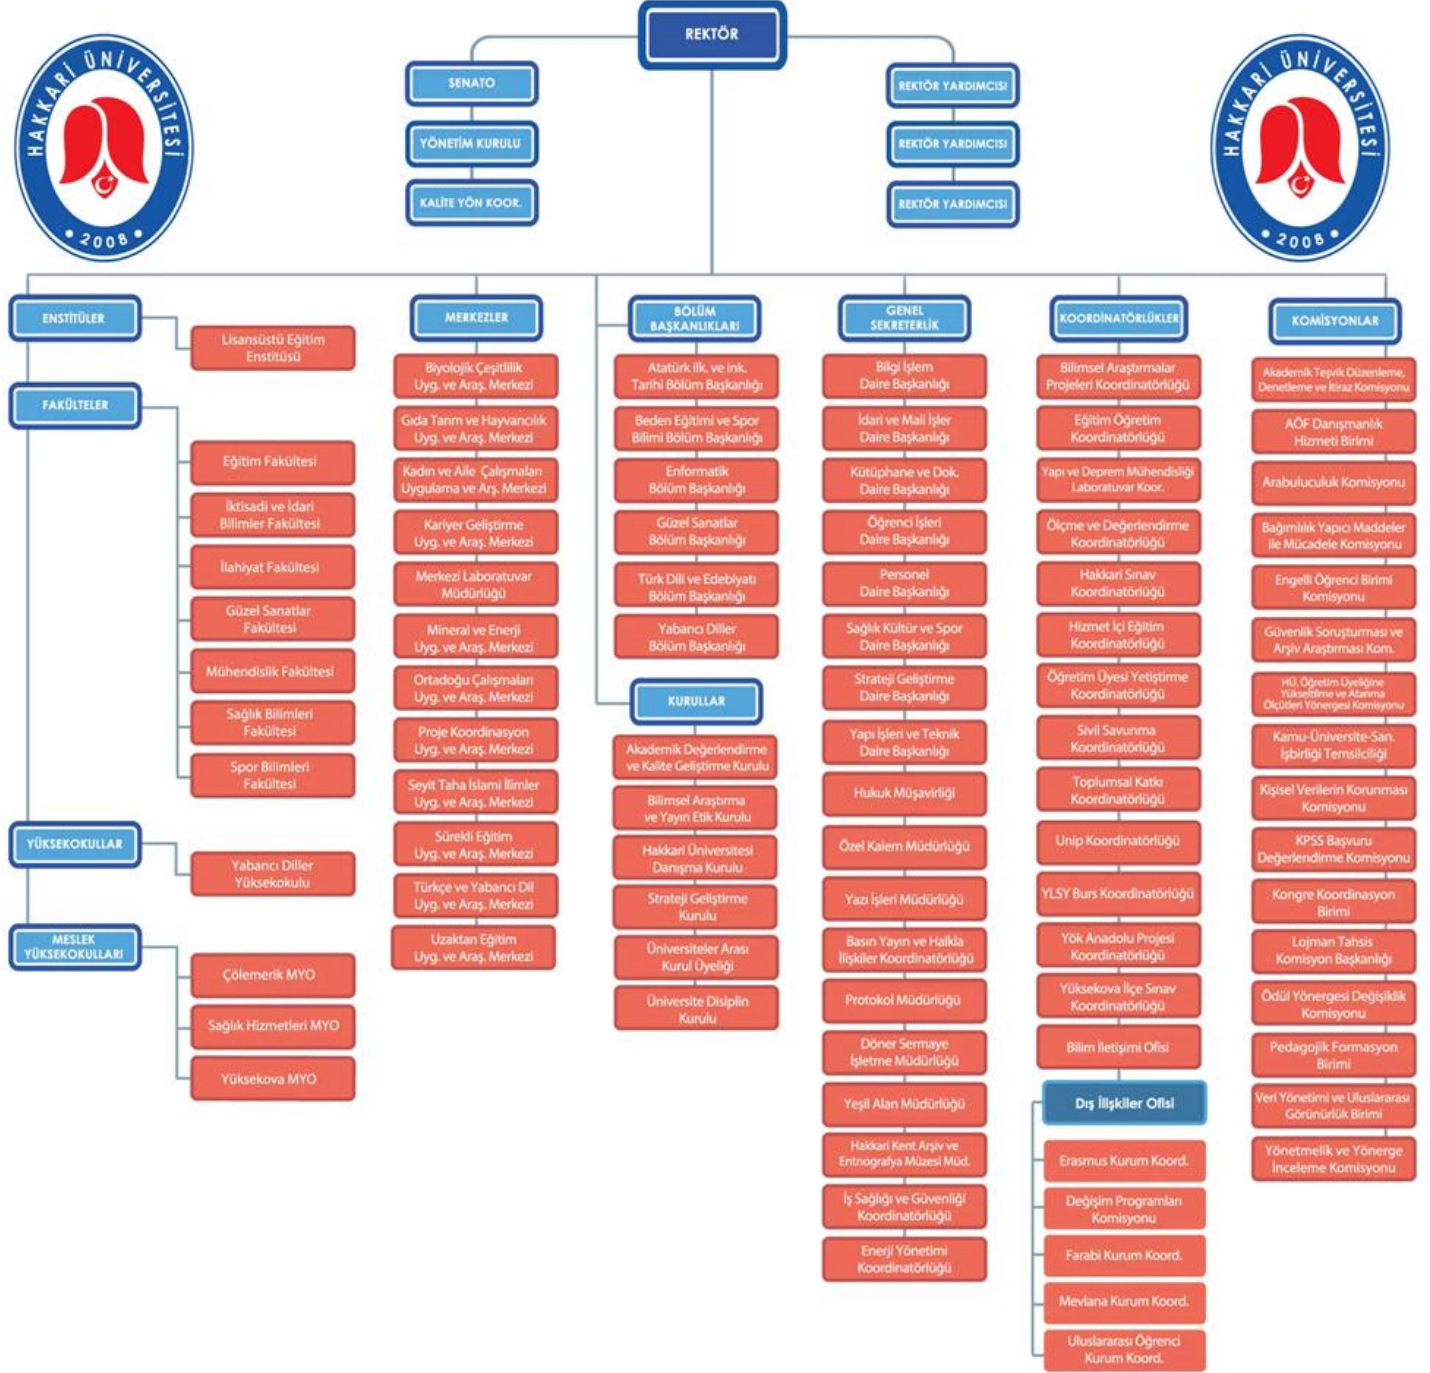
HAKKARİ ÜNİVERSİTESİ
2008

REKTÖR

SENATO
YÖNETİM KURULU
KALİTE YÖN KOOR.

REKTÖR YARDIMCISI
REKTÖR YARDIMCISI
REKTÖR YARDIMCISI

HAKKARİ ÜNİVERSİTESİ
2008

ENSTİTÜLER
Lisansüstü Eğitim Enstitüsü

FAKÜLTELER
Eğitim Fakültesi
İktisadi ve İdari Bilimler Fakültesi
İlahiyat Fakültesi
Güzel Sanatlar Fakültesi
Mühendislik Fakültesi
Sağlık Bilimleri Fakültesi
Spor Bilimleri Fakültesi

YÜKSEKOKULLAR
Yabancı Diller Yüksekokulu

MESLEK YÜKSEKOKULLARI
Çölemerik MYO
Sağlık Hizmetleri MYO
Yüksekova MYO

MERKEZLER
Biyolojik Çeşitlilik Uyg. ve Araş. Merkezi
Gıda Tarım ve Hayvancılık Uyg. ve Araş. Merkezi
Kadın ve Aile Çalışmaları Uygulama ve Arş. Merkezi
Kariyer Geliştirme Uyg. ve Araş. Merkezi
Merkezi Laboratuvar Müdürlüğü
Mineral ve Enerji Uyg. ve Araş. Merkezi
Ortadoğu Çalışmaları Uyg. ve Araş. Merkezi
Proje Koordinasyon Uyg. ve Araş. Merkezi
Seyit Taha İslami İlimler Uyg. ve Araş. Merkezi
Sürekli Eğitim Uyg. ve Araş. Merkezi
Türkçe ve Yabancı Dil Uyg. ve Araş. Merkezi
Uzaktan Eğitim Uyg. ve Araş. Merkezi

BÖLÜM BAŞKANLIKLARI
Atatürk İlk. ve ink. Tarihi Bölüm Başkanlığı
Beden Eğitimi ve Spor Bilimi Bölüm Başkanlığı
Enformatik Bölüm Başkanlığı
Güzel Sanatlar Bölüm Başkanlığı
Türk Dili ve Edebiyatı Bölüm Başkanlığı
Yabancı Diller Bölüm Başkanlığı

KURULLAR
Akademik Değerlendirme ve Kalite Geliştirme Kurulu
Bilimsel Araştırma ve Yayın Etik Kurulu
Hakkari Üniversitesi Danışma Kurulu
Strateji Geliştirme Kurulu
Üniversiteler Arası Kurul Üyeliği
Üniversite Disiplin Kurulu

GENEL SEKRETERLİK
Bilgi İşlem Daire Başkanlığı
İdari ve Mali İşler Daire Başkanlığı
Kütüphane ve Dok. Daire Başkanlığı
Öğrenci İşleri Daire Başkanlığı
Personel Daire Başkanlığı
Sağlık Kültür ve Spor Daire Başkanlığı
Strateji Geliştirme Daire Başkanlığı
Yapı İşleri ve Teknik Daire Başkanlığı
Hukuk Müşavirliği
Özel Kalem Müdürlüğü
Yazı İşleri Müdürlüğü
Basın Yayın ve Halkla İlişkiler Koordinatörlüğü
Protokol Müdürlüğü
Döner Sermaye İşletme Müdürlüğü
Yeşil Alan Müdürlüğü
Hakkari Kent Arşiv ve Entnografya Müzesi Müd.
İş Sağlığı ve Güvenliği Koordinatörlüğü
Enerji Yönetimi Koordinatörlüğü

KOORDİNATÖRLÜKLER
Bilimsel Araştırmalar Projeleri Koordinatörlüğü
Eğitim Öğretim Koordinatörlüğü
Yapı ve Deprem Mühendisliği Laboratuvar Koor.
Ölçme ve Değerlendirme Koordinatörlüğü
Hakkari Sınav Koordinatörlüğü
Hizmet İçi Eğitim Koordinatörlüğü
Öğretim Üyesi Yetiştirme Koordinatörlüğü
Sivil Savunma Koordinatörlüğü
Toplumsal Katkı Koordinatörlüğü
Unip Koordinatörlüğü
YLSY Burs Koordinatörlüğü
Yök Anadolu Projesi Koordinatörlüğü
Yüksekova İlçe Sınav Koordinatörlüğü
Bilim İletişimi Ofisi
Dış İlişkiler Ofisi
Erasmus Kurum Koord.
Değişim Programları Komisyonu
Farabi Kurum Koord.
Mevlana Kurum Koord.
Uluslararası Öğrenci Kurum Koord.

KOMİSYONLAR
Akademik Teşvik Düzenleme, Denetleme ve İtiraz Komisyonu
AÖF Danışmanlık Hizmeti Birimi
Arabuluculuk Komisyonu
Bağımlılık Yapıcı Maddeler ile Mücadele Komisyonu
Engelli Öğrenci Birimi Komisyonu
Güvenlik Soruşturması ve Arşiv Araştırması Kom.
HÜ. Öğretim Üyeliğine Yükseltilme ve Atanma Ölçütleri Yönergesi Komisyonu
Kamu-Üniversite-San. İşbirliği Temsilciliği
Kişisel Verilerin Korunması Komisyonu
KPSS Başvuru Değerlendirme Komisyonu
Kongre Koordinasyon Birimi
Lojman Tahsis Komisyon Başkanlığı
Ödül Yönergesi Değişiklik Komisyonu
Pedagojik Formasyon Birimi
Veri Yönetimi ve Uluslararası Görünürlük Birimi
Yönetmelik ve Yönerge İnceleme Komisyonu